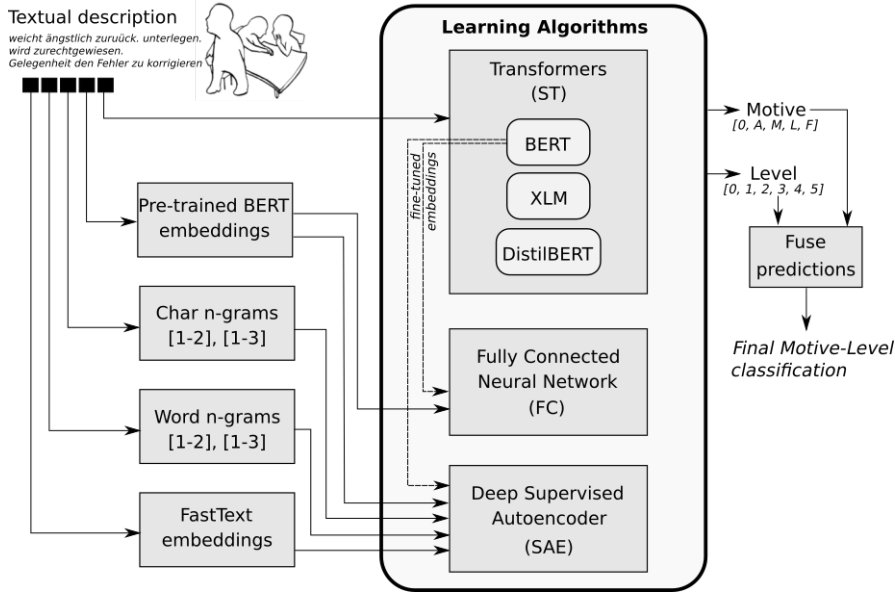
Textual description

weicht ängstlich zuruück. unterlegen. wird zurechtgewiesen. Gelegenheit den Fehler zu korrigieren

Learning Algorithms

Transformers (ST)

BERT

XLM

DistilBERT

fine-tuned embeddings

Pre-trained BERT embeddings

Char n-grams [1-2], [1-3]

Word n-grams [1-2], [1-3]

FastText embeddings

Fully Connected Neural Network (FC)

Deep Supervised Autoencoder (SAE)

Motive
[0, A, M, L, F]

Level
[0, 1, 2, 3, 4, 5]

Fuse predictions

Final Motive-Level classification